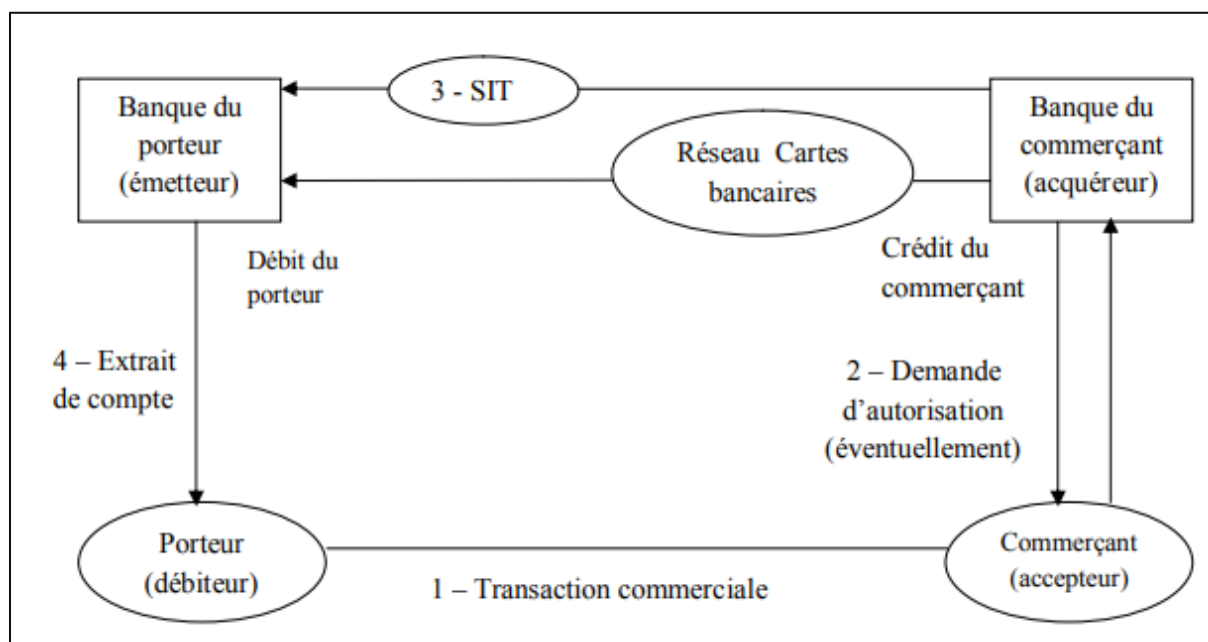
Banque du porteur (émetteur)

3 - SIT

Banque du commerçant (acquéreur)

Réseau Cartes bancaires

Débit du porteur

Crédit du commerçant

4 – Extrait de compte

2 – Demande d'autorisation (éventuellement)

Porteur (débiteur)

1 – Transaction commerciale

Commerçant (accepteur)